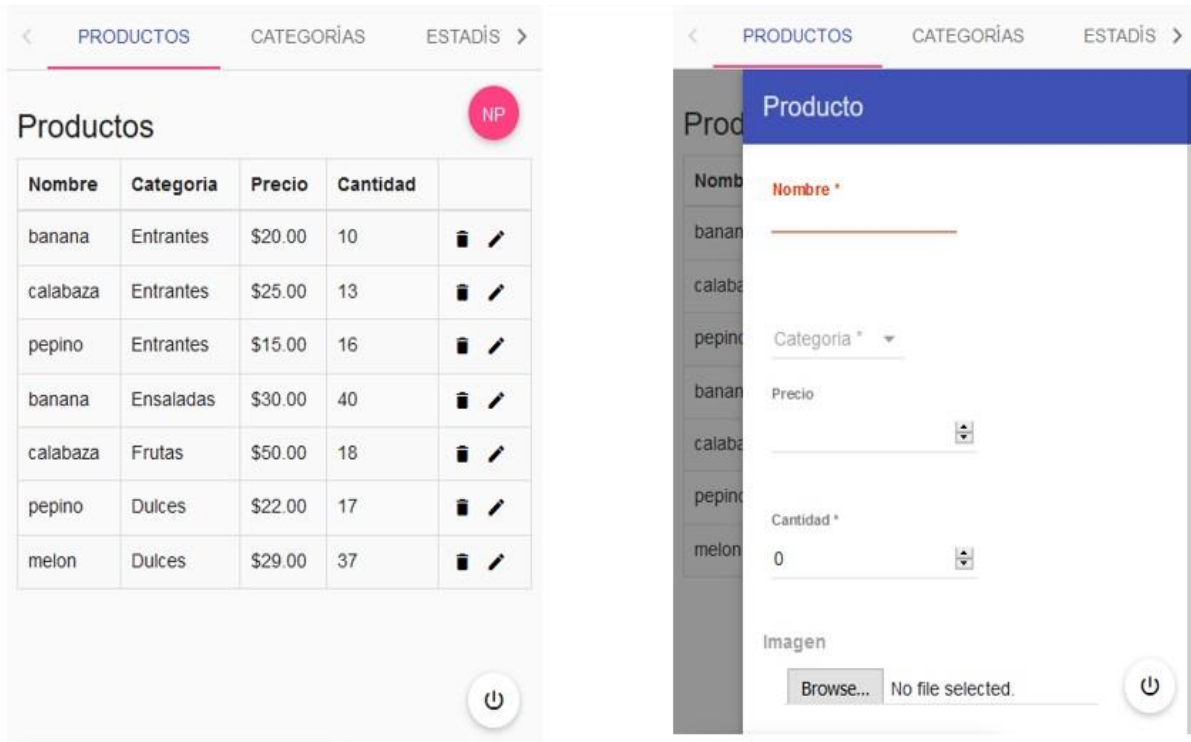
PRODUCTOS CATEGORÍAS ESTADÍS

Productos

NP

| Nombre | Categoria | Precio | Cantidad | |
|---|---|---|---|---|
| banana | Entrantes | \$20.00 | 10 | |
| calabaza | Entrantes | \$25.00 | 13 | |
| pepino | Entrantes | \$15.00 | 16 | |
| banana | Ensaladas | \$30.00 | 40 | |
| calabaza | Frutas | \$50.00 | 18 | |
| pepino | Dulces | \$22.00 | 17 | |
| melon | Dulces | \$29.00 | 37 | |

PRODUCTOS CATEGORÍAS ESTADÍS

Prod

Nomb
banan
calaba
pepino
banan
calaba
pepino
melon

Producto

Nombre *

Categoria *

Precio

Cantidad *
0

Imagen

Browse... No file selected.